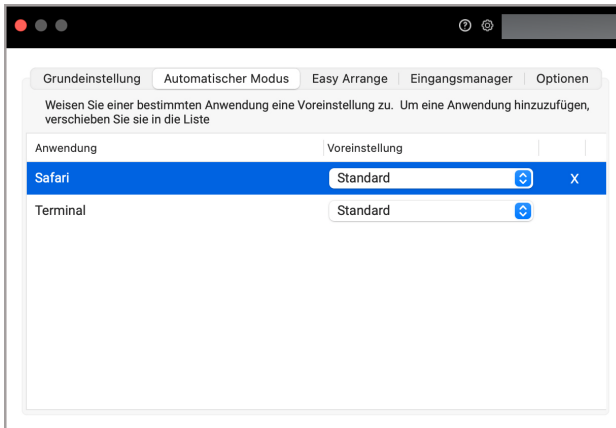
Grundeinstellung | Automatischer Modus | Easy Arrange | Eingangsmanager | Optionen

Weisen Sie einer bestimmten Anwendung eine Voreinstellung zu. Um eine Anwendung hinzuzufügen, verschieben Sie sie in die Liste

| Anwendung | Voreinstellung | |
|---|---|---|
| Safari | Standard | X |
| Terminal | Standard | |